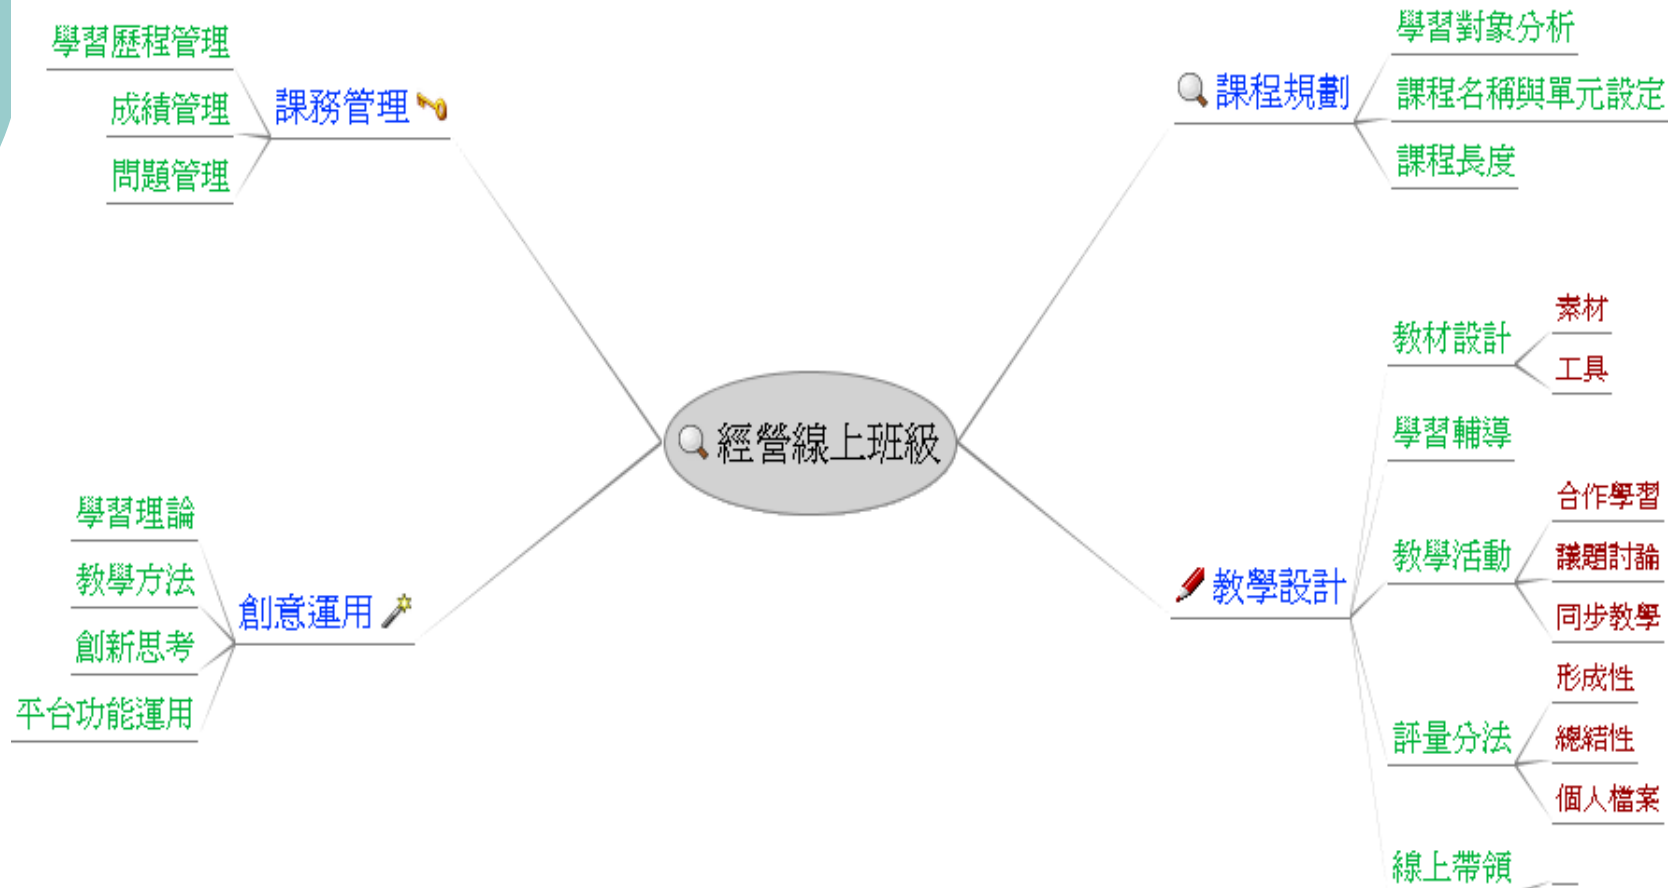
經營線上班級

課務管理
學習歷程管理
成績管理
問題管理

創意運用
學習理論
教學方法
創新思考
平台功能運用

課程規劃
學習對象分析
課程名稱與單元設定
課程長度

教學設計
教材設計
素材
工具
學習輔導
教學活動
合作學習
議題討論
同步教學
評量方法
形成性
總結性
個人檔案
線上帶領